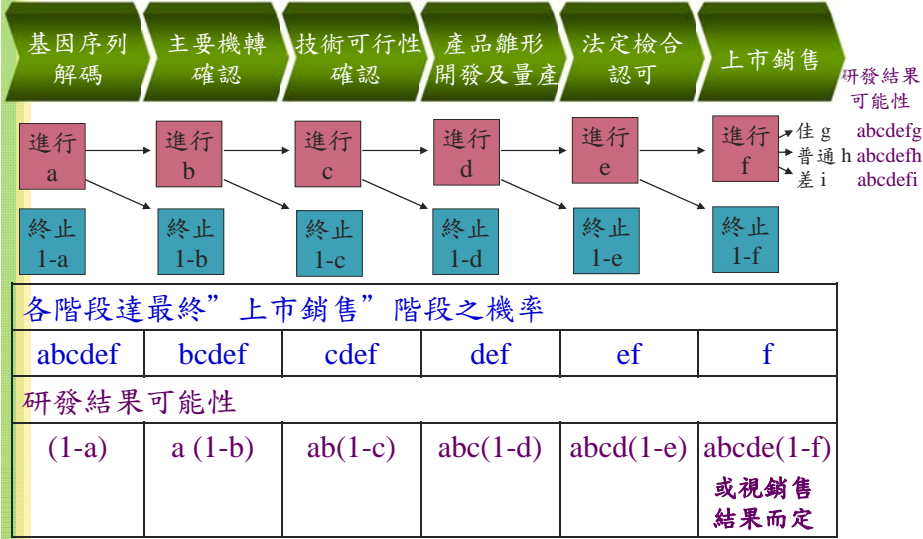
基因序列解碼

主要機轉確認

技術可行性確認

產品雛形開發及量產

法定檢合認可

上市銷售

研發結果可能性

進行 a

進行 b

進行 c

進行 d

進行 e

進行 f

佳 g abcdefg
普通 h abcdefh
差 i abcdefi

終止 1-a

終止 1-b

終止 1-c

終止 1-d

終止 1-e

終止 1-f

| 各階段達最終”上市銷售”階段之機率 | | | | | |
|---|---|---|---|---|---|
| abcdef | bcdef | cdef | def | ef | f |
| 研發結果可能性 | | | | | |
| (1-a) | a (1-b) | ab(1-c) | abc(1-d) | abcd(1-e) | abcde(1-f) 或視銷售結果而定 |